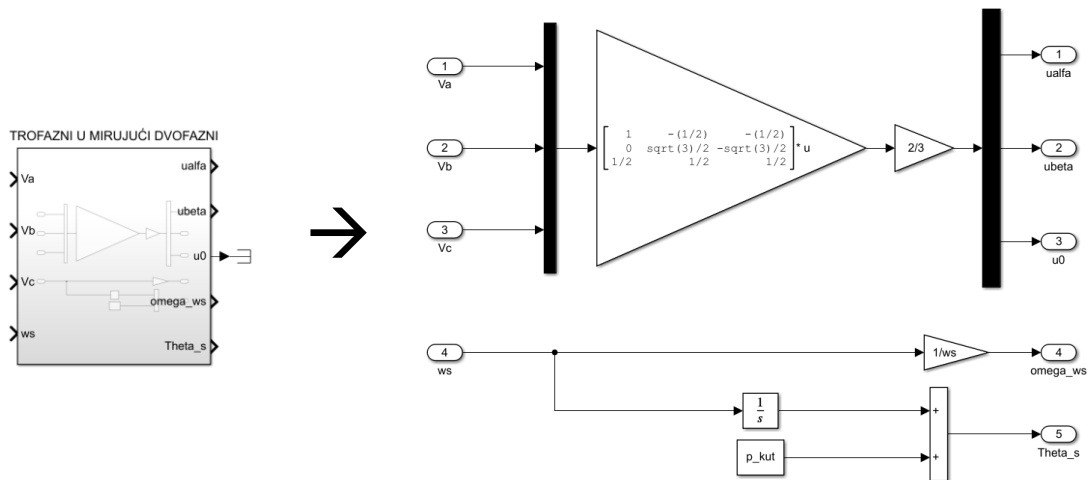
TROFAZNI U MIRUJUĆI DVOFAZNI

Va
Vb
Vc
ws
ualfa
ubeta
u0
omega_ws
Theta_s

1
Va

2
Vb

3
Vc

$\begin{bmatrix} 1 & -(1/2) & -(1/2) \\ 0 & sqrt(3)/2 & -sqrt(3)/2 \\ 1/2 & 1/2 & 1/2 \end{bmatrix}$ * u

2/3

1
ualfa

2
ubeta

3
u0

4
ws

1/ws

4
omega_ws

$\frac{1}{s}$

p_kut

+
+

5
Theta_s